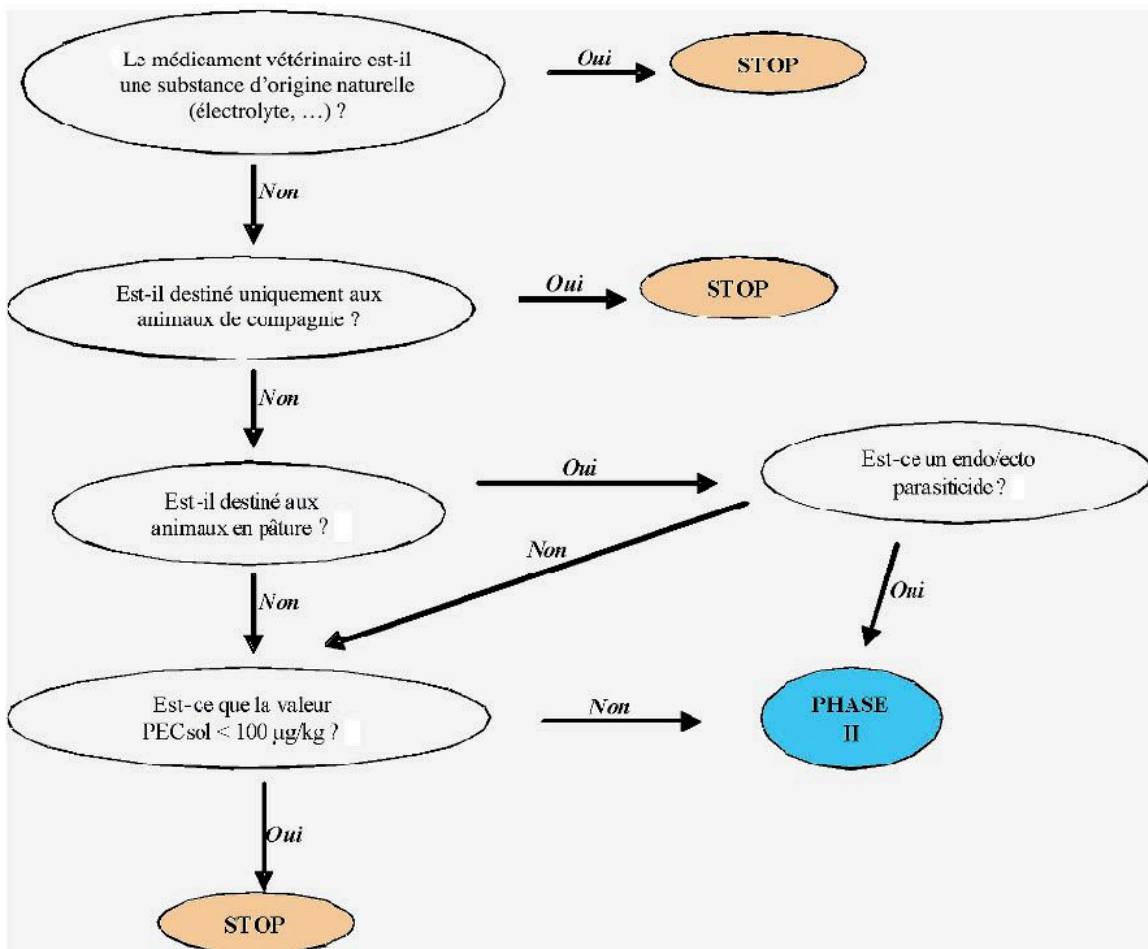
Le médicament vétérinaire est-il une substance d'origine naturelle (électrolyte, ...) ?

Oui

STOP

Non

Est-il destiné uniquement aux animaux de compagnie ?

Oui

STOP

Non

Est-il destiné aux animaux en pâture ?

Oui

Est-ce un endo/ecto parasiticide ?

Non

Oui

Non

Est-ce que la valeur PECsol < 100 µg/kg ?

Non

PHASE II

Oui

STOP